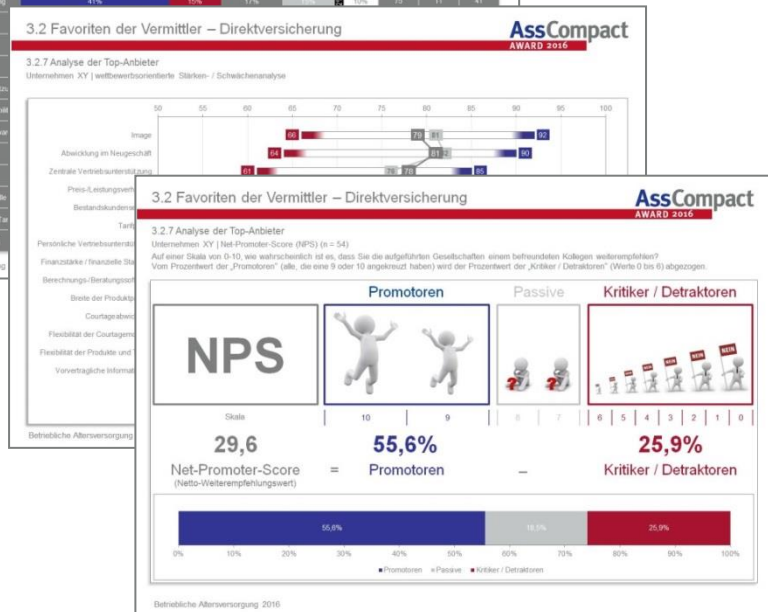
3.2 Favoriten der Vermittler – Direktversicherung

AssCompact AWARD 2016

3.2.7 Analyse der Top-Anbieter
Unternehmen XY | wettbewerbsorientierte Stärken- / Schwächenanalyse

50 55 60 65 70 75 80 85 90 95 100

Image 66 79 81 92
Abwicklung im Neugeschäft 64 81 90
Zentrale Vertriebsunterstützung 61 76 78 85
Preis-/Leistungsverh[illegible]
Bestandskundenb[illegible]
Tarif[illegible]
Persönliche Vertriebsunterstü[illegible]
Finanzstärke / finanzielle Sta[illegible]
Berechnungs-/Beratungssof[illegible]
Breite der Produktp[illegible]
Courtageabwic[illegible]
Flexibilität der Courtagem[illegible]
Flexibilität der Produkte und T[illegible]
Vorvertragliche Informat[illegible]

Betriebliche Altersversorgung

3.2 Favoriten der Vermittler – Direktversicherung

AssCompact AWARD 2016

3.2.7 Analyse der Top-Anbieter
Unternehmen XY | Net-Promoter-Score (NPS) (n = 54)
Auf einer Skala von 0-10, wie wahrscheinlich ist es, dass Sie die aufgeführten Gesellschaften einem befreundeten Kollegen weiterempfehlen?
Vom Prozentwert der „Promotoren" (alle, die eine 9 oder 10 angekreuzt haben) wird der Prozentwert der „Kritiker / Detraktoren" (Werte 0 bis 6) abgezogen.

Promotoren | Passive | Kritiker / Detraktoren

NPS

NEIN NEIN NEIN

Skala | 10 | 9 | 8 | 7 | 6 | 5 | 4 | 3 | 2 | 1 | 0

29,6 = 55,6% – 25,9%
Net-Promoter-Score (Netto-Weiterempfehlungswert) = Promotoren – Kritiker / Detraktoren

55,6% 18,5% 25,9%

0% 10% 20% 30% 40% 50% 60% 70% 80% 90% 100%

■ Promotoren ■ Passive ■ Kritiker / Detraktoren

Betriebliche Altersversorgung 2016